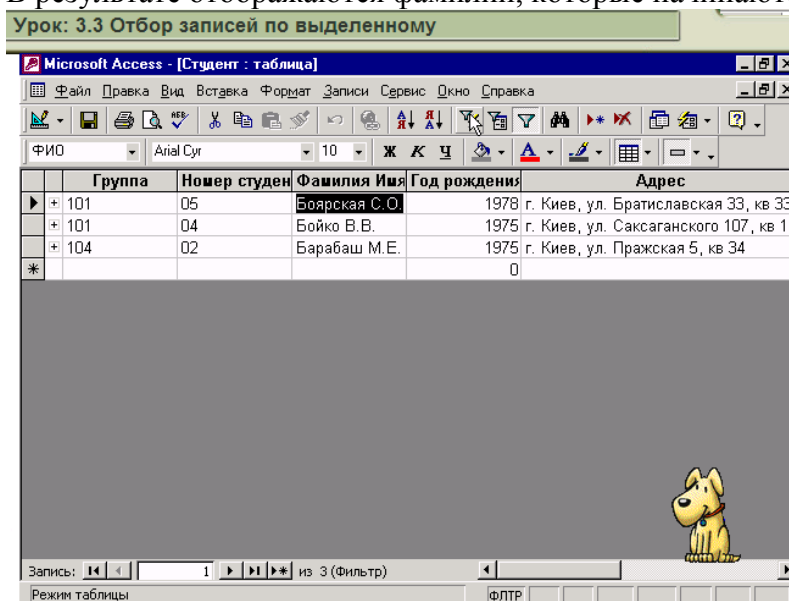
В результате отображаются фамилии, которые начинают

Урок: 3.3 Отбор записей по выделенному

Microsoft Access - [Студент : таблица]

Файл Правка Вид Вставка Формат Записи Сервис Окно Справка

ФИО | Arial Cyr | 10 | Ж К Ч

| | Группа | Номер студен | Фамилия Имя | Год рождения | Адрес |
|---|---|---|---|---|---|
| + | 101 | 05 | Боярская С.О. | 1978 | г. Киев, ул. Братиславская 33, кв 33 |
| + | 101 | 04 | Бойко В.В. | 1975 | г. Киев, ул. Саксаганского 107, кв 1 |
| + | 104 | 02 | Барабаш М.Е. | 1975 | г. Киев, ул. Пражская 5, кв 34 |
| * | | | | 0 | |

Запись: 1 из 3 (Фильтр)

Режим таблицы

ФЛТР